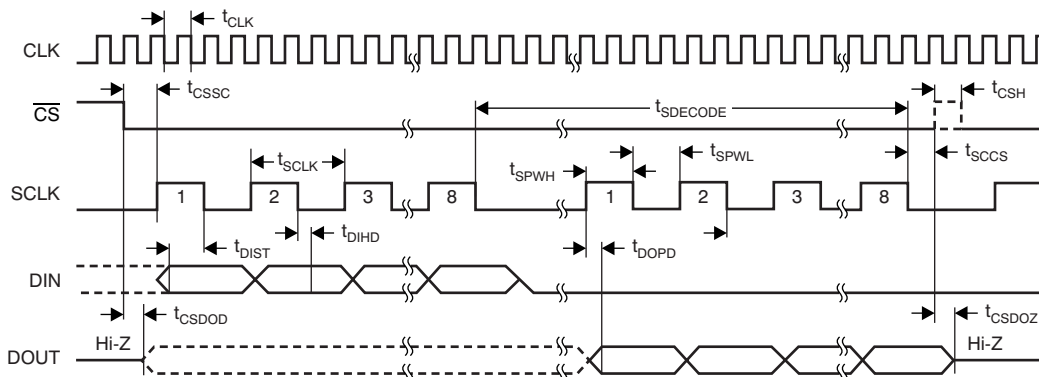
$t_{CLK}$

CLK

$\overline{CS}$

$t_{CSSC}$

$t_{SDECODE}$

$t_{CSH}$

$t_{SCLK}$

$t_{SPWH}$

$t_{SPWL}$

$t_{SCCS}$

SCLK

1

2

3

8

1

2

3

8

$t_{DIST}$

$t_{DIHD}$

$t_{DOPD}$

DIN

$t_{CSDOD}$

$t_{CSDOZ}$

DOUT

Hi-Z

Hi-Z